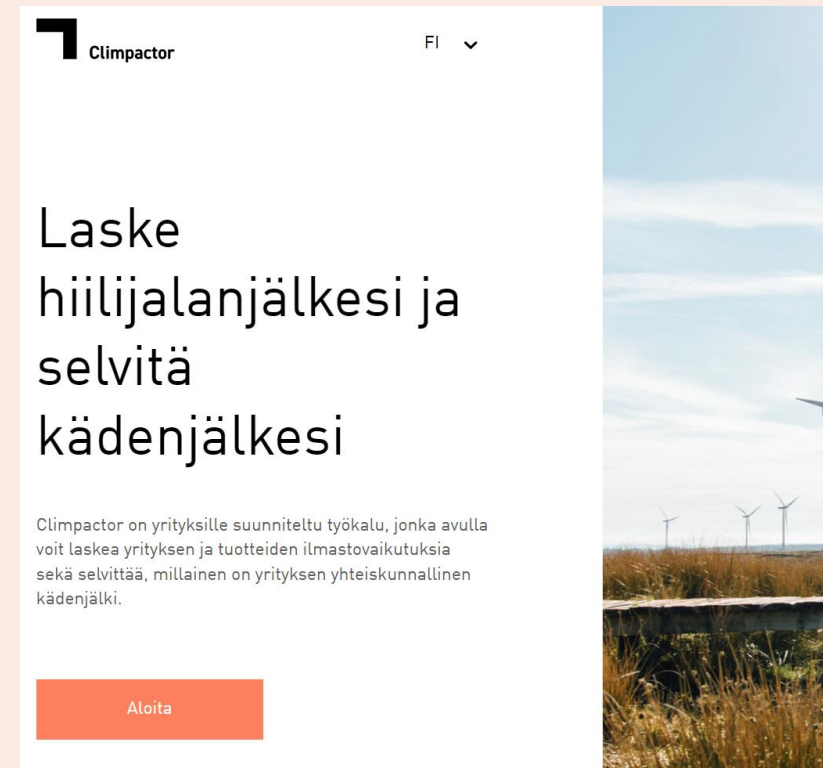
Climpactor

FI

Laske hiilijalanjälkesi ja selvitä kädenjälkesi

Climpactor on yrityksille suunniteltu työkalu, jonka avulla voit laskea yrityksen ja tuotteiden ilmastovaikutuksia sekä selvittää, millainen on yrityksen yhteiskunnallinen kädenjälki.

Aloita